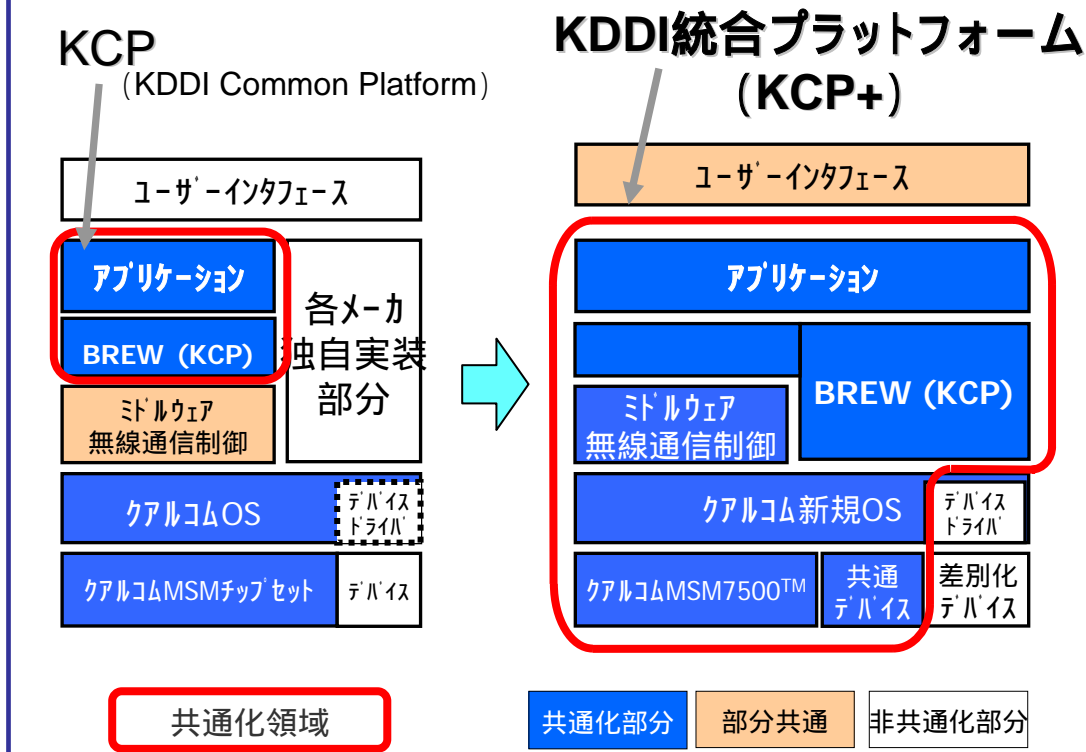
KCP
(KDDI Common Platform)

KDDI統合プラットフォーム
(KCP+)

ユーザーインタフェース

アプリケーション

BREW (KCP)

各メーカ独自実装部分

ミドルウェア
無線通信制御

クアルコムOS

デバイスドライバ

クアルコムMSMチップセット

デバイス

ユーザーインタフェース

アプリケーション

BREW (KCP)

ミドルウェア
無線通信制御

クアルコム新規OS

デバイスドライバ

クアルコムMSM7500$^{TM}$

共通デバイス

差別化デバイス

共通化領域

共通化部分

部分共通

非共通化部分